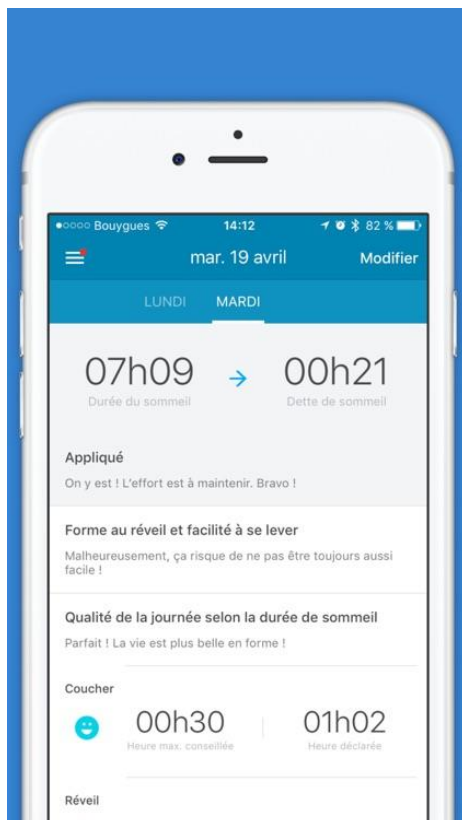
●○○○○ Bouygues 14:12 82 %

mar. 19 avril
Modifier

LUNDI MARDI

07h09
Durée du sommeil
00h21
Dette de sommeil

Appliqué
On y est ! L'effort est à maintenir. Bravo !

Forme au réveil et facilité à se lever
Malheureusement, ça risque de ne pas être toujours aussi facile !

Qualité de la journée selon la durée de sommeil
Parfait ! La vie est plus belle en forme !

Coucher
00h30
Heure max. conseillée
01h02
Heure déclarée

Réveil